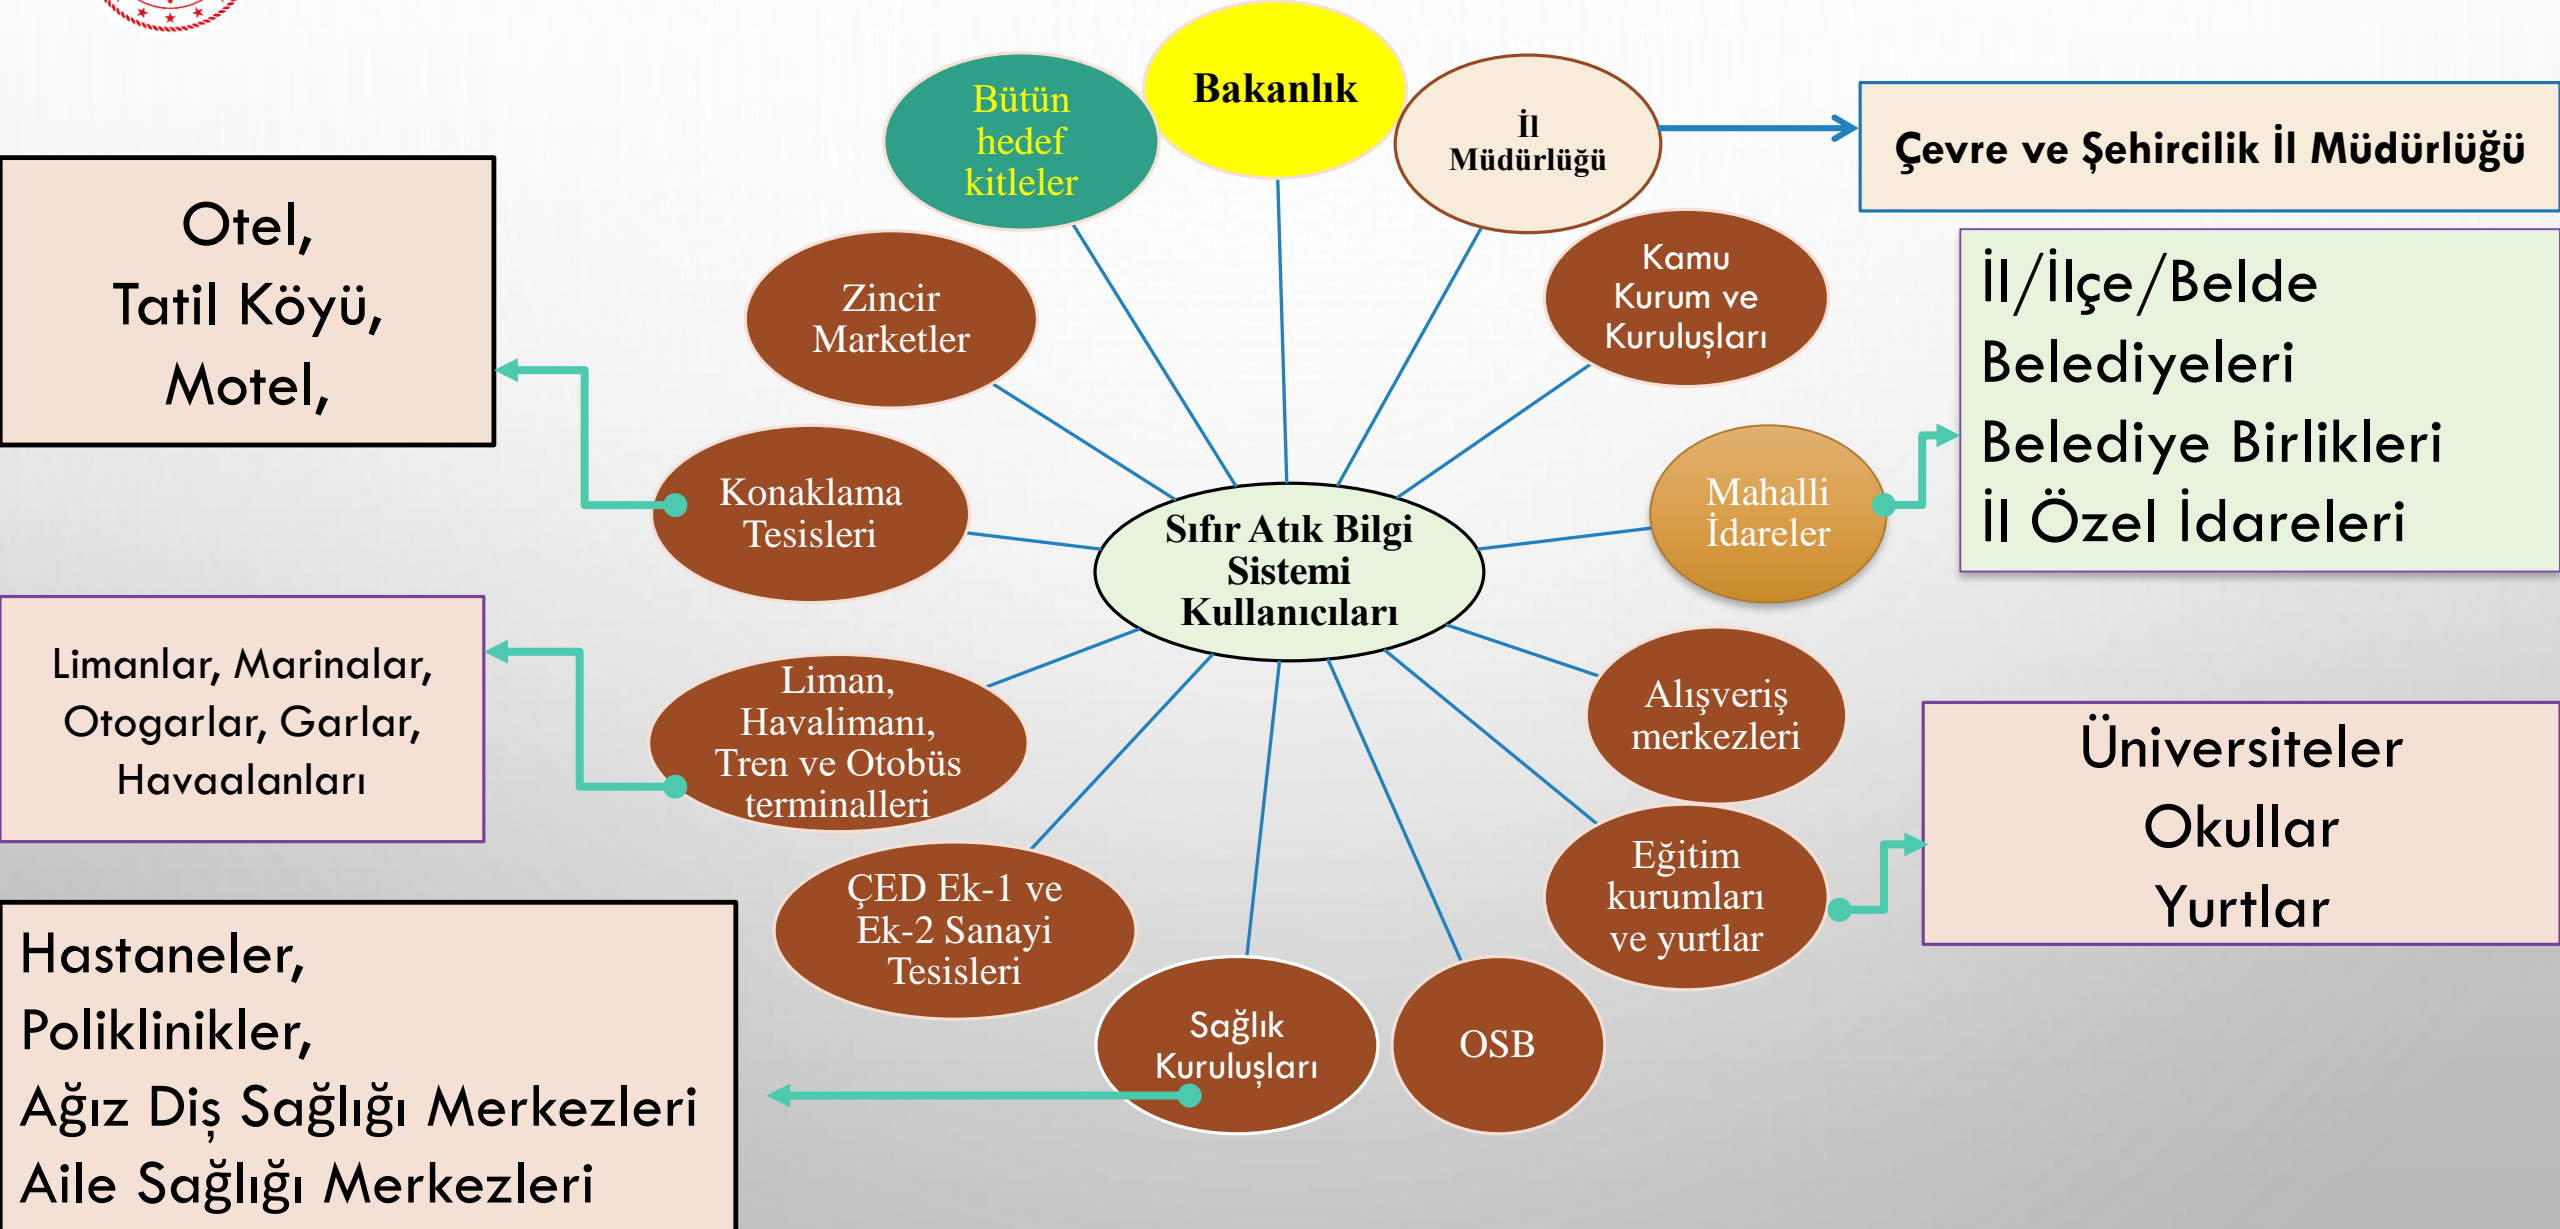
Bütün hedef kitleler

Bakanlık

İl Müdürlüğü

Çevre ve Şehircilik İl Müdürlüğü

Otel,
Tatil Köyü,
Motel,

Zincir Marketler

Kamu Kurum ve Kuruluşları

İl/İlçe/Belde Belediyeleri
Belediye Birlikleri
İl Özel İdareleri

Konaklama Tesisleri

Sıfır Atık Bilgi Sistemi Kullanıcıları

Mahalli İdareler

Limanlar, Marinalar, Otogarlar, Garlar, Havaalanları

Liman, Havalimanı, Tren ve Otobüs terminalleri

Alışveriş merkezleri

Üniversiteler
Okullar
Yurtlar

Eğitim kurumları ve yurtlar

ÇED Ek-1 ve Ek-2 Sanayi Tesisleri

Hastaneler,
Poliklinikler,
Ağız Diş Sağlığı Merkezleri
Aile Sağlığı Merkezleri

Sağlık Kuruluşları

OSB